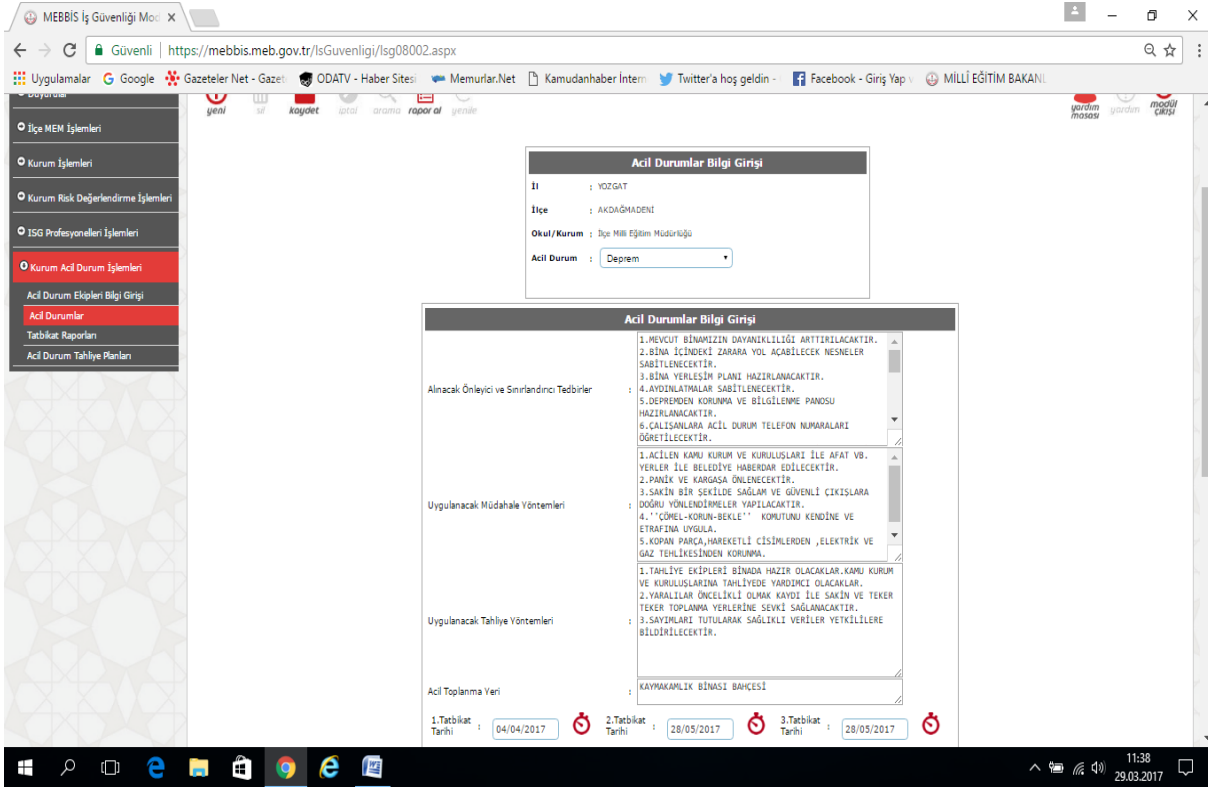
MEBBİS İş Güvenliği Mod ×

Güvenli | https://mebbis.meb.gov.tr/IsGuvenligi/Isg08002.aspx

Uygulamalar  Google  Gazeteler Net - Gazet  ODATV - Haber Sitesi  Memurlar.Net  Kamudanhaber İntern  Twitter'a hoş geldin -  Facebook - Giriş Yap v  MİLLÎ EĞİTİM BAKANL

yeni  sil  kaydet  iptal  arama  rapor al  yenile

yardım masası  yardım  modül çıkışı

İlçe MEM İşlemleri
Kurum İşlemleri
Kurum Risk Değerlendirme İşlemleri
ISG Profesyonelleri İşlemleri
Kurum Acil Durum İşlemleri
Acil Durum Ekipleri Bilgi Girişi
Acil Durumlar
Tatbikat Raporları
Acil Durum Tahliye Planları

Acil Durumlar Bilgi Girişi

İl : YOZGAT
İlçe : AKDAĞMADENİ
Okul/Kurum : İlçe Milli Eğitim Müdürlüğü
Acil Durum : Deprem

Acil Durumlar Bilgi Girişi

Alınacak Önleyici ve Sınırlandırıcı Tedbirler :
1.MEVCUT BİNAMIZIN DAYANIKLILIĞI ARTTIRILACAKTIR.
2.BİNA İÇİNDEKİ ZARARA YOL AÇABİLECEK NESNELER SABİTLENECEKTİR.
3.BİNA YERLEŞİM PLANI HAZIRLANACAKTIR.
4.AYDINLATMALAR SABİTLENECEKTİR.
5.DEPREMDEN KORUNMA VE BİLGİLENME PANOSU HAZIRLANACAKTIR.
6.ÇALIŞANLARA ACİL DURUM TELEFON NUMARALARI ÖĞRETİLECEKTİR.

Uygulanacak Müdahale Yöntemleri :
1.ACİLEN KAMU KURUM VE KURULUŞLARI İLE AFAT VB. YERLER İLE BELEDİYE HABERDAR EDİLECEKTİR.
2.PANİK VE KARGAŞA ÖNLENECEKTİR.
3.SAKİN BİR ŞEKİLDE SAĞLAM VE GÜVENLİ ÇIKIŞLARA DOĞRU YÖNLENDİRMELER YAPILACAKTIR.
4.''ÇÖMEL-KORUN-BEKLE'' KOMUTUNU KENDİNE VE ETRAFINA UYGULA.
5.KOPAN PARÇA,HAREKETLİ CİSİMLERDEN ,ELEKTRİK VE GAZ TEHLİKESİNDEN KORUNMA.

Uygulanacak Tahliye Yöntemleri :
1.TAHLİYE EKİPLERİ BİNADA HAZIR OLACAKLAR.KAMU KURUM VE KURULUŞLARINA TAHLİYEDE YARDIMCI OLACAKLAR.
2.YARALILAR ÖNCELİKLİ OLMAK KAYDI İLE SAKİN VE TEKER TEKER TOPLANMA YERLERİNE SEVKİ SAĞLANACAKTIR.
3.SAYIMLARI TUTULARAK SAĞLIKLI VERİLER YETKİLİLERE BİLDİRİLECEKTİR.

Acil Toplanma Yeri : KAYMAKAMLIK BİNASI BAHÇESİ

1.Tatbikat Tarihi : 04/04/2017
2.Tatbikat Tarihi : 28/05/2017
3.Tatbikat Tarihi : 28/05/2017

11:38
29.03.2017